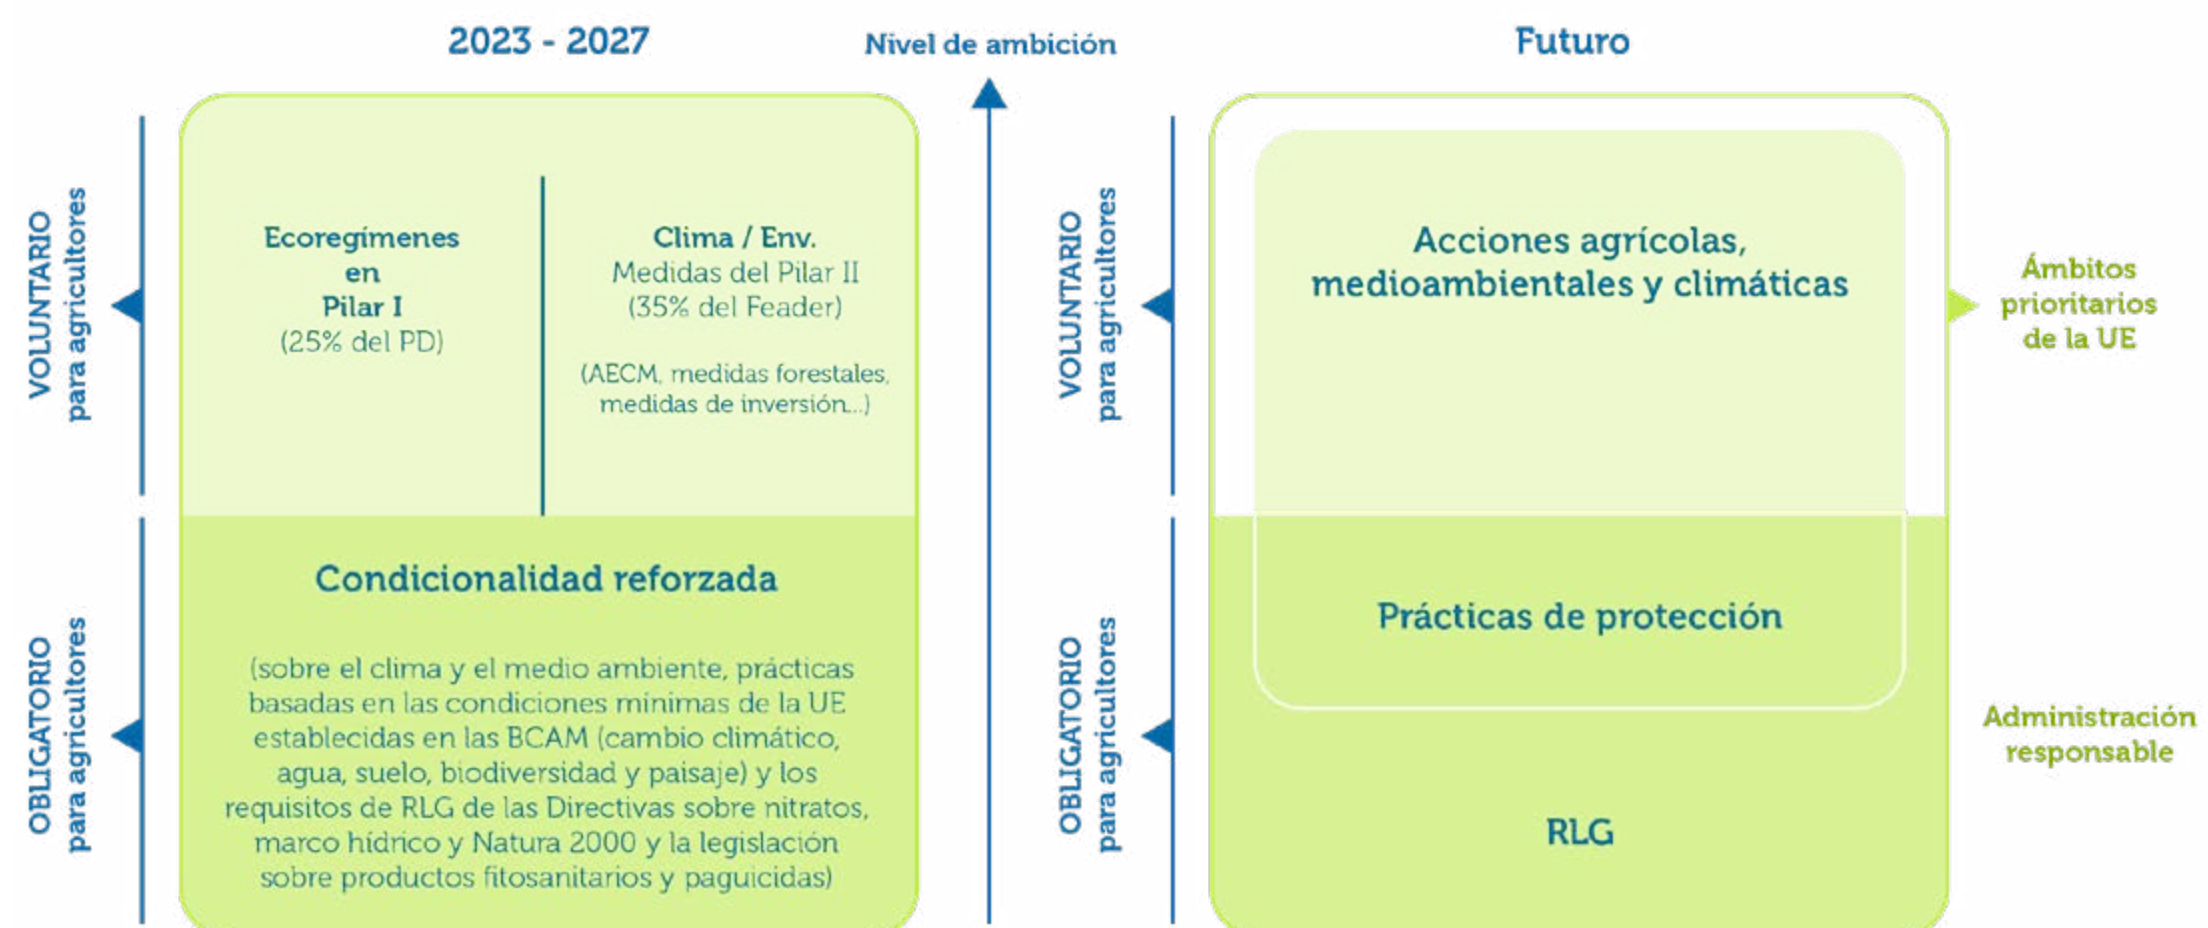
2023 - 2027

Nivel de ambición

Futuro

VOLUNTARIO para agricultores

Ecoregímenes en Pilar I (25% del PD)

Clima / Env. Medidas del Pilar II (35% del Feader)

(AECM, medidas forestales, medidas de inversión...)

OBLIGATORIO para agricultores

Condicionalidad reforzada

(sobre el clima y el medio ambiente, prácticas basadas en las condiciones mínimas de la UE establecidas en las BCAM (cambio climático, agua, suelo, biodiversidad y paisaje) y los requisitos de RLG de las Directivas sobre nitratos, marco hídrico y Natura 2000 y la legislación sobre productos fitosanitarios y paguicidas)

VOLUNTARIO para agricultores

Acciones agrícolas, medioambientales y climáticas

Ámbitos prioritarios de la UE

OBLIGATORIO para agricultores

Prácticas de protección

RLG

Administración responsable